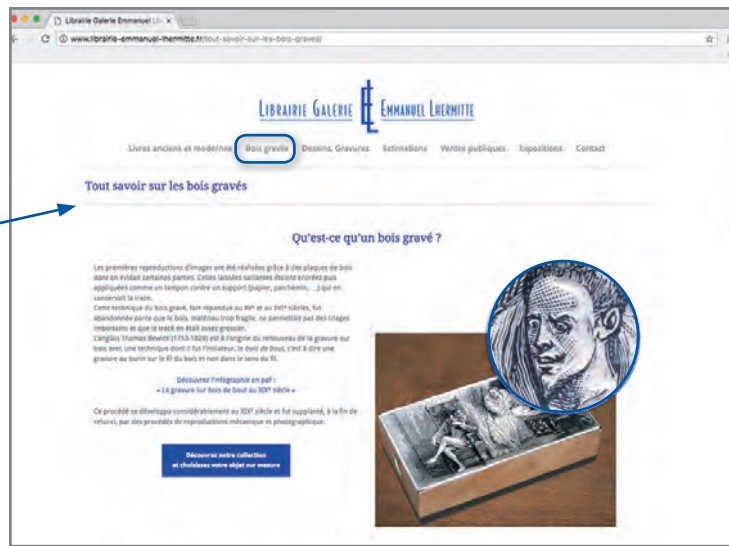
Librairie Galerie Emmanuel L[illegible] ×

www.librairie-emmanuel-lhermitte.fr/tout-savoir-sur-les-bois-graves/

Librairie Galerie EL Emmanuel Lhermitte

Livres anciens et modernes Bois gravés Dessins, Gravures Estimations Ventes publiques Expositions Contact

Tout savoir sur les bois gravés

Qu'est-ce qu'un bois gravé ?

Les premières reproductions d'images ont été réalisées grâce à des plaques de bois dont on évidait certaines parties. Celles laissées saillantes étaient encrées puis appliquées comme un tampon contre un support (papier, parchemin, ...) qui en conservait la trace.
Cette technique du bois gravé, fort répandue au XVe et au XVIe siècles, fut abandonnée parce que le bois, matériau trop fragile, ne permettait pas des tirages importants et que le tracé en était assez grossier.
L'anglais Thomas Bewick (1753-1828) est à l'origine du renouveau de la gravure sur bois avec une technique dont il fut l'initiateur, le bois de bout, c'est à dire une gravure au burin sur le fil du bois et non dans le sens du fil.

Découvrez l'infographie en pdf :
« La gravure sur bois de bout au XIXe siècle »

Ce procédé se développa considérablement au XIXe siècle et fut supplanté, à la fin de celui-ci, par des procédés de reproductions mécanique et photographique.

Découvrez notre collection et choisissez votre objet sur mesure